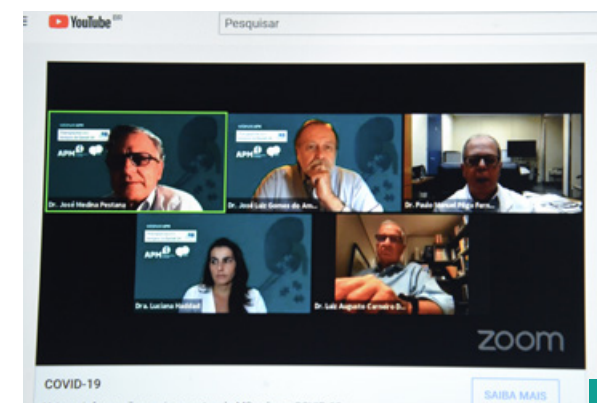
YouTube BR

Pesquisar

APH

Dr. José Medina Pestana

APH

Dr. José Luiz Gomes do Am...

Dr. Paulo Manuel Pêgo Fern...

APH

Dra. Luciana Haddad

Dr. Luiz Augusto Carneiro D...

zoom

COVID-19

SAIBA MAIS